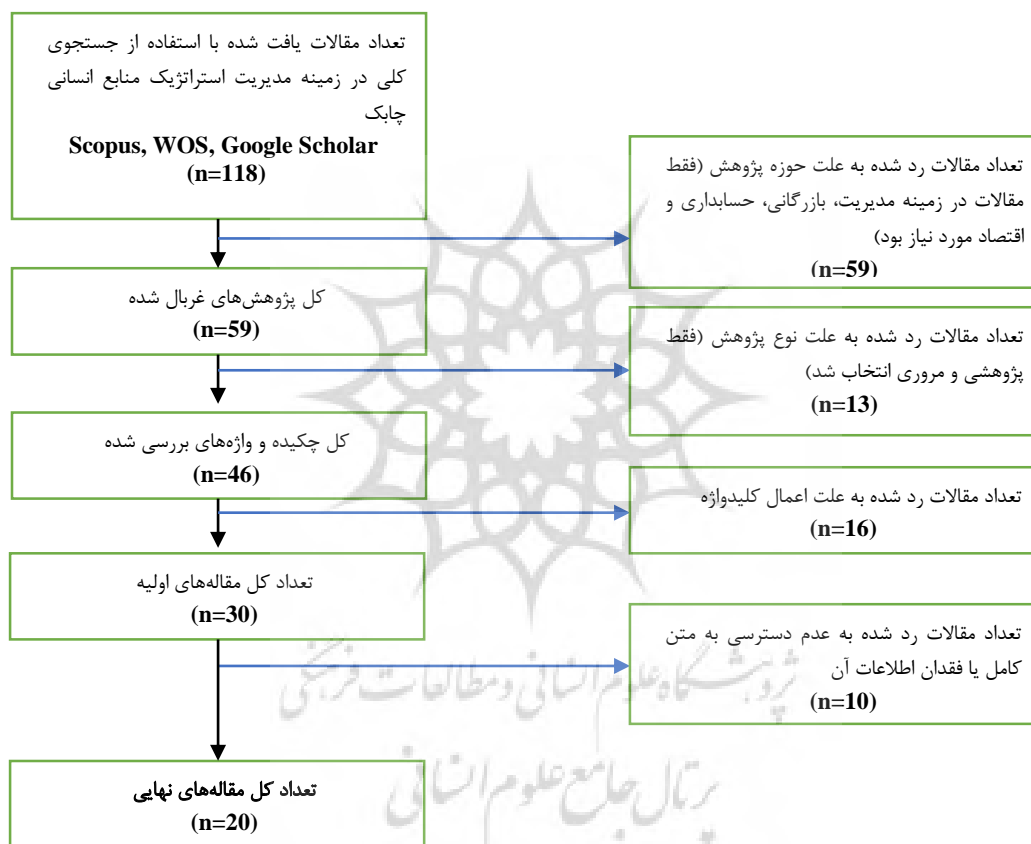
تعداد مقالات یافت شده با استفاده از جستجوی کلی در زمینه مدیریت استراتژیک منابع انسانی چابک
Scopus, WOS, Google Scholar
(n=118)

تعداد مقالات رد شده به علت حوزه پژوهش (فقط مقالات در زمینه مدیریت، بازرگانی، حسابداری و اقتصاد مورد نیاز بود)
(n=59)

کل پژوهش‌های غربال شده
(n=59)

تعداد مقالات رد شده به علت نوع پژوهش (فقط پژوهشی و مروری انتخاب شد)
(n=13)

کل چکیده و واژه‌های بررسی شده
(n=46)

تعداد مقالات رد شده به علت اعمال کلیدواژه
(n=16)

تعداد کل مقاله‌های اولیه
(n=30)

تعداد مقالات رد شده به عدم دسترسی به متن کامل یا فقدان اطلاعات آن
(n=10)

تعداد کل مقاله‌های نهایی
(n=20)

پژوهشگاه علوم انسانی و مطالعات فرهنگی
پرتال جامع علوم انسانی